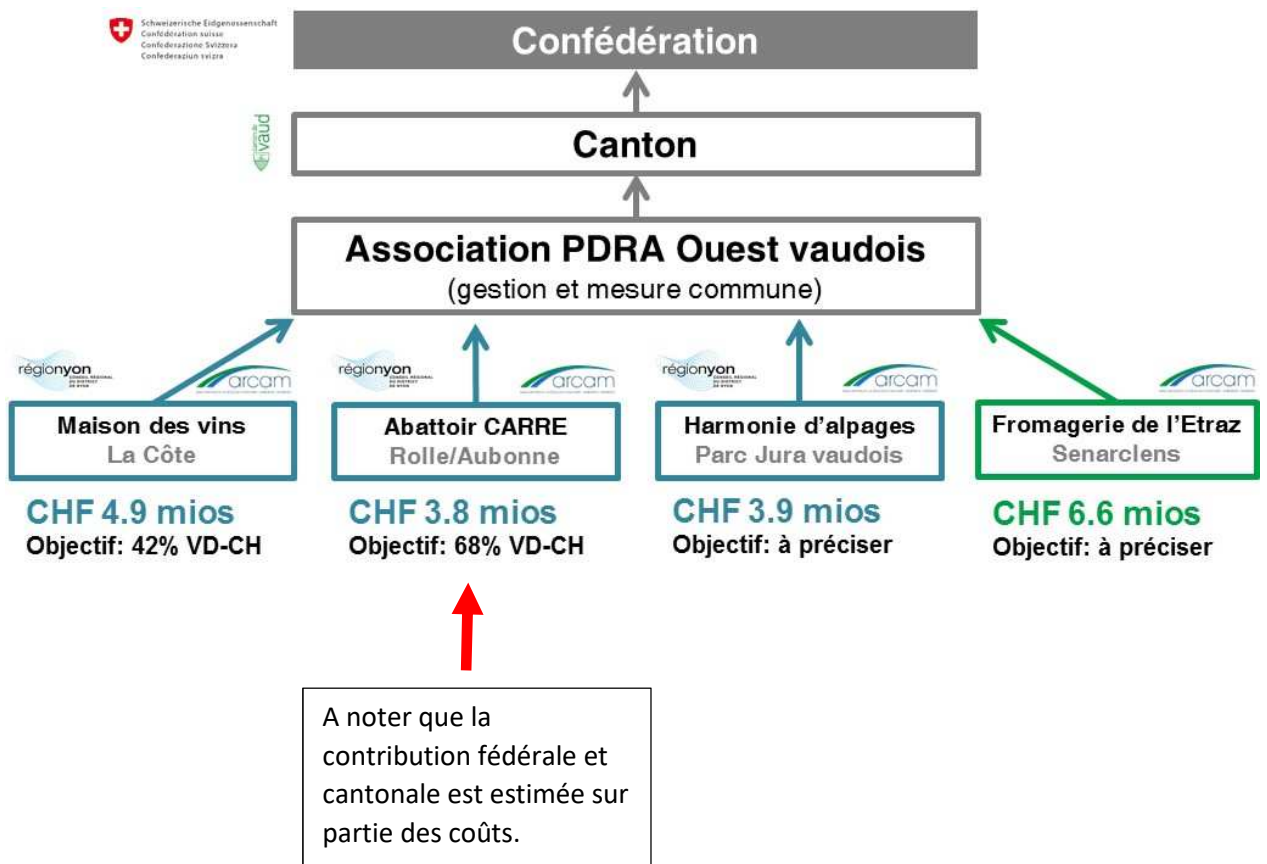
Schweizerische Eidgenossenschaft
Confédération suisse
Confederazione Svizzera
Confederaziun svizra

Confédération

vaud

Canton

Association PDRA Ouest vaudois
(gestion et mesure commune)

régionyon

arcam

Maison des vins
La Côte

CHF 4.9 mios
Objectif: 42% VD-CH

régionyon

arcam

Abattoir CARRE
Rolle/Aubonne

CHF 3.8 mios
Objectif: 68% VD-CH

régionyon

arcam

Harmonie d'alpages
Parc Jura vaudois

CHF 3.9 mios
Objectif: à préciser

arcam

Fromagerie de l'Etraz
Senarclens

CHF 6.6 mios
Objectif: à préciser

A noter que la contribution fédérale et cantonale est estimée sur partie des coûts.